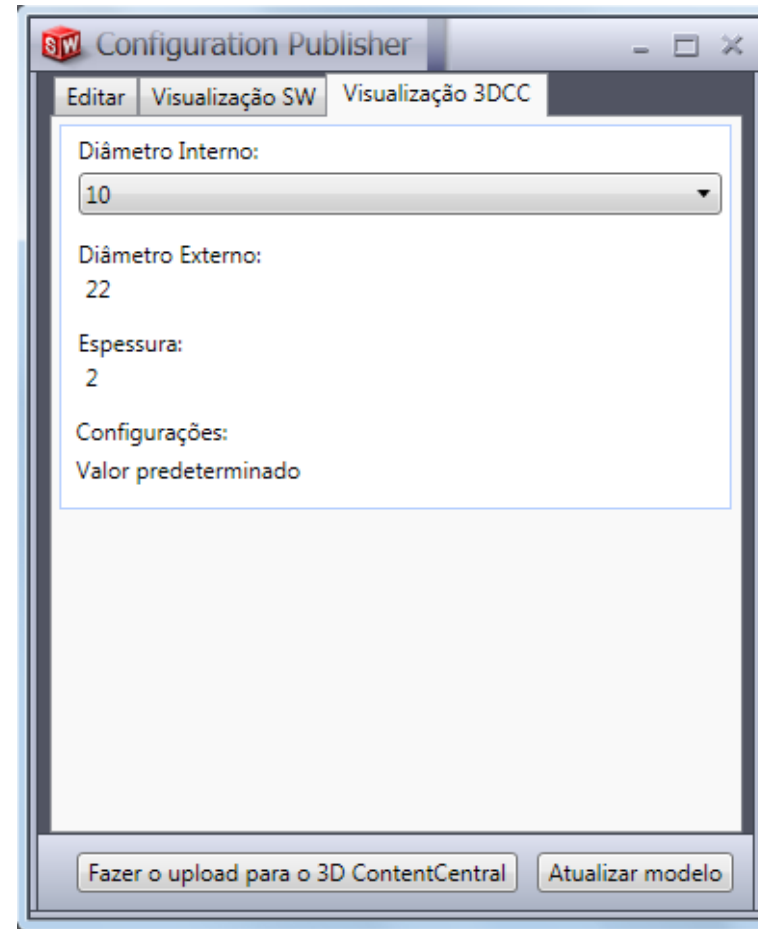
SW Configuration Publisher

Editar | Visualização SW | Visualização 3DCC

Diâmetro Interno:
10

Diâmetro Externo:
22

Espessura:
2

Configurações:
Valor predeterminado

Fazer o upload para o 3D ContentCentral | Atualizar modelo